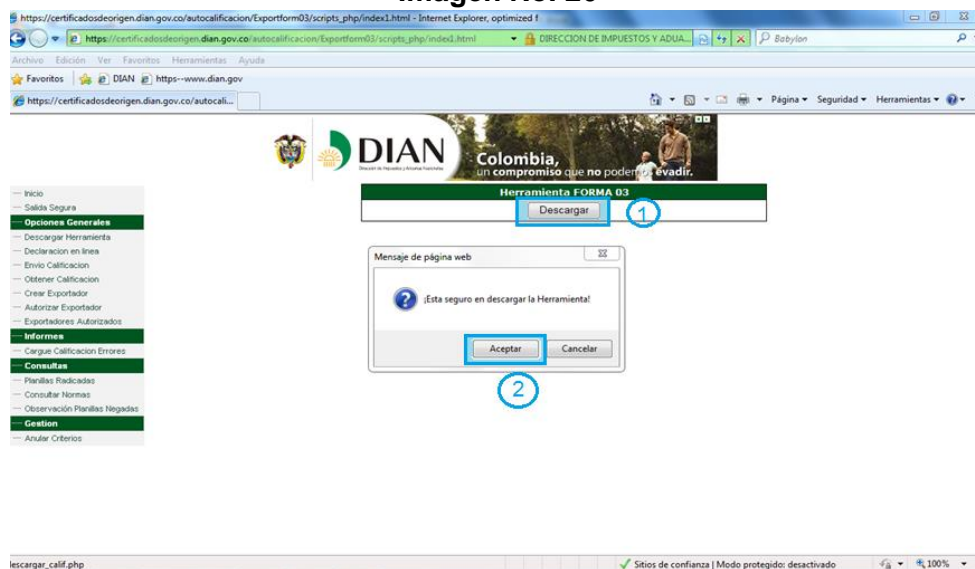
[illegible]

https://certificadosdeorigen.dian.gov.co/autocalificacion/Exportform03/scripts_php/index1.html - Internet Explorer, optimized f

https://certificadosdeorigen.dian.gov.co/autocalificacion/Exportform03/scripts_php/index1.html

DIRECCION DE IMPUESTOS Y ADUA...

Babylon

Archivo Edición Ver Favoritos Herramientas Ayuda

Favoritos DIAN https--www.dian.gov

https://certificadosdeorigen.dian.gov.co/autocali...

Página ▾ Seguridad ▾ Herramientas ▾

DIAN

Colombia, un compromiso que no podemos evadir.

Inicio
Salida Segura
Opciones Generales
Descargar Herramienta
Declaracion en linea
Envio Calificacion
Obtener Calificacion
Crear Exportador
Autorizar Exportador
Exportadores Autorizados
Informes
Cargue Calificacion Errores
Consultas
Planillas Radicadas
Consultar Normas
Observación Planillas Negadas
Gestion
Anular Criterios

Herramienta FORMA 03

Descargar

1

Mensaje de página web

¡Esta seguro en descargar la Herramienta!

Aceptar

Cancelar

2

lescargar_calif.php

Sitios de confianza | Modo protegido: desactivado

100%